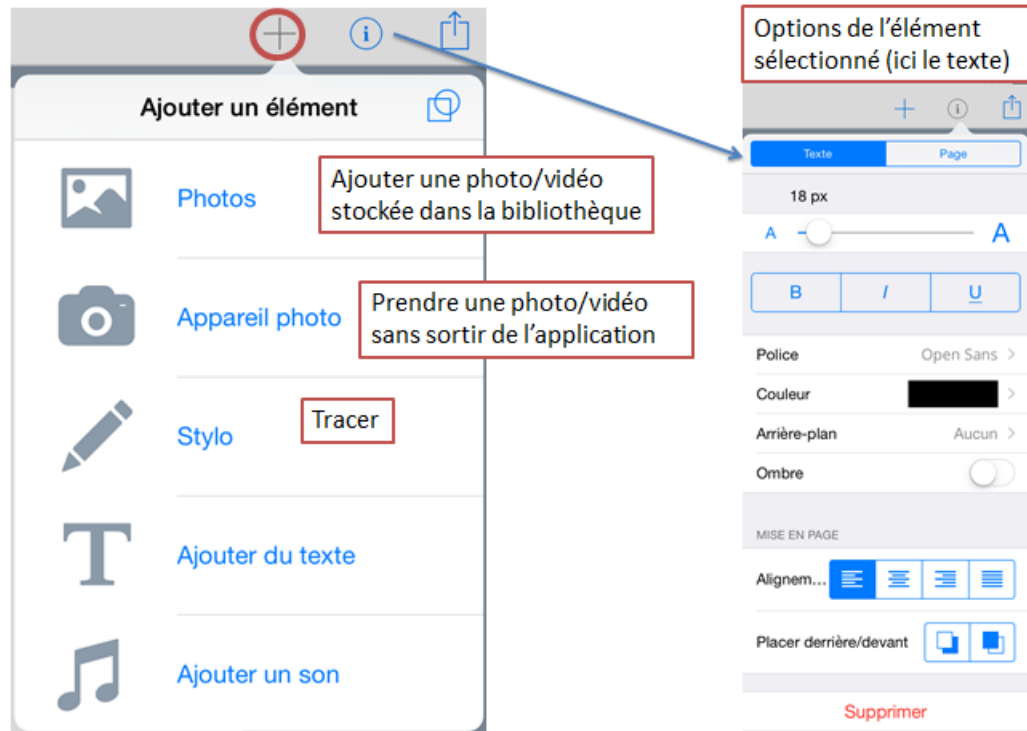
Ajouter un élément

Photos

Ajouter une photo/vidéo stockée dans la bibliothèque

Appareil photo

Prendre une photo/vidéo sans sortir de l'application

Stylo

Tracer

Ajouter du texte

Ajouter un son

Options de l'élément sélectionné (ici le texte)

Texte | Page

18 px

A A

B I U

Police Open Sans

Couleur

Arrière-plan Aucun

Ombre

MISE EN PAGE

Alignem...

Placer derrière/devant

Supprimer